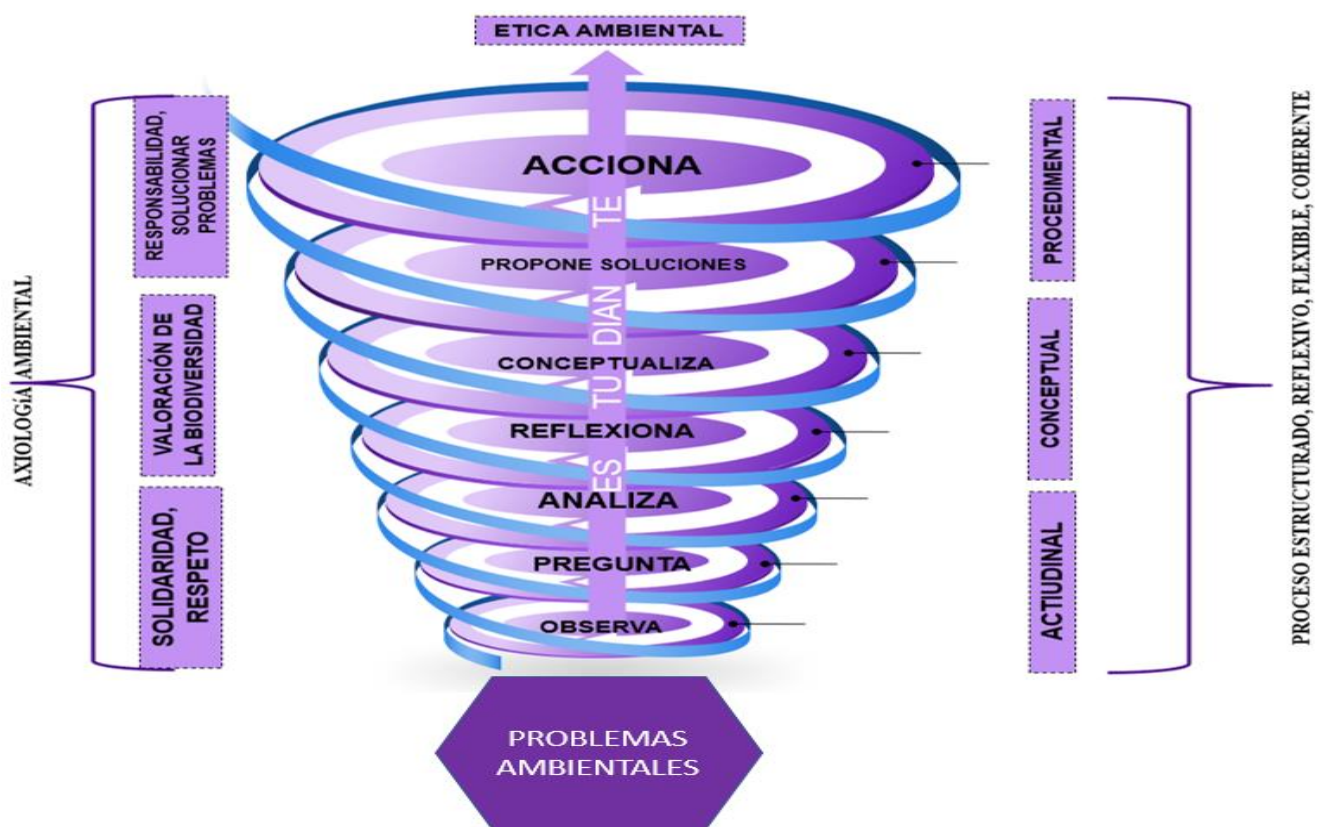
ETICA AMBIENTAL

AXIOLOGÍA AMBIENTAL

RESPONSABILIDAD, SOLUCIONAR PROBLEMAS

VALORACIÓN DE LA BIODIVERSIDAD

SOLIDARIDAD, RESPETO

ACCIONA

PROPONE SOLUCIONES

CONCEPTUALIZA

REFLEXIONA

ANALIZA

PREGUNTA

OBSERVA

ES TU DIAN TE

PROCEDIMENTAL

CONCEPTUAL

ACTIUDINAL

PROCESO ESTRUCTURADO, REFLEXIVO, FLEXIBLE, COHERENTE

PROBLEMAS AMBIENTALES